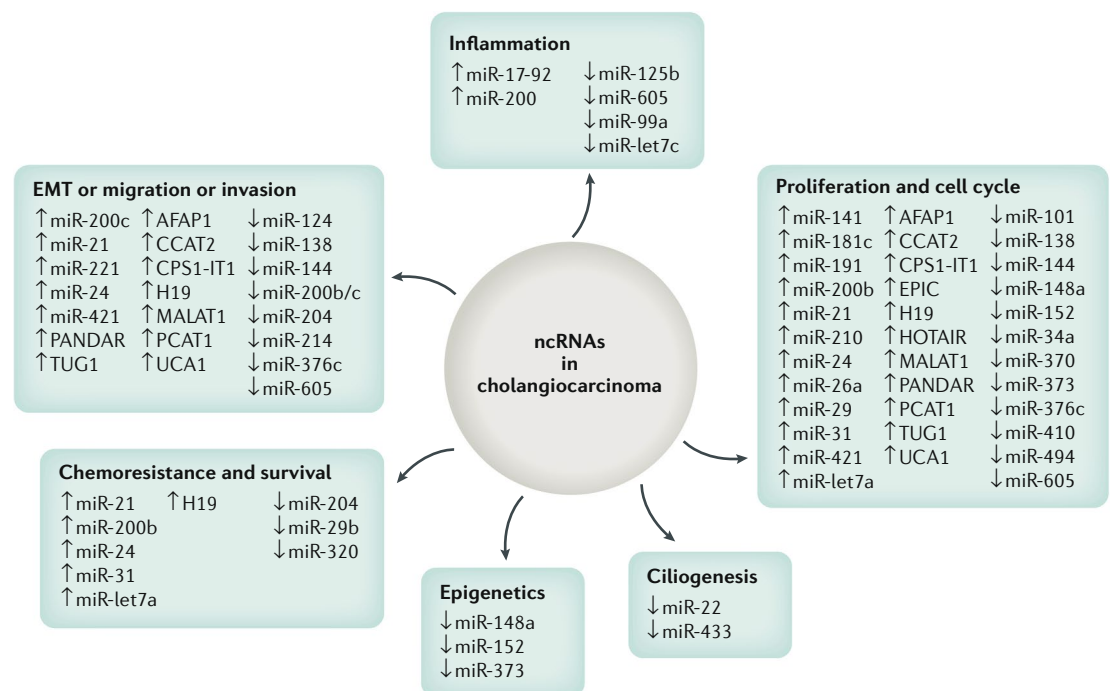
Inflammation

| | |
|---|---|
| ↑miR-17-92 | ↓miR-125b |
| ↑miR-200 | ↓miR-605 |
| | ↓miR-99a |
| | ↓miR-let7c |

EMT or migration or invasion

| | | |
|---|---|---|
| ↑miR-200c | ↑AFAP1 | ↓miR-124 |
| ↑miR-21 | ↑CCAT2 | ↓miR-138 |
| ↑miR-221 | ↑CPS1-IT1 | ↓miR-144 |
| ↑miR-24 | ↑H19 | ↓miR-200b/c |
| ↑miR-421 | ↑MALAT1 | ↓miR-204 |
| ↑PANDAR | ↑PCAT1 | ↓miR-214 |
| ↑TUG1 | ↑UCA1 | ↓miR-376c |
| | | ↓miR-605 |

Proliferation and cell cycle

| | | |
|---|---|---|
| ↑miR-141 | ↑AFAP1 | ↓miR-101 |
| ↑miR-181c | ↑CCAT2 | ↓miR-138 |
| ↑miR-191 | ↑CPS1-IT1 | ↓miR-144 |
| ↑miR-200b | ↑EPIC | ↓miR-148a |
| ↑miR-21 | ↑H19 | ↓miR-152 |
| ↑miR-210 | ↑HOTAIR | ↓miR-34a |
| ↑miR-24 | ↑MALAT1 | ↓miR-370 |
| ↑miR-26a | ↑PANDAR | ↓miR-373 |
| ↑miR-29 | ↑PCAT1 | ↓miR-376c |
| ↑miR-31 | ↑TUG1 | ↓miR-410 |
| ↑miR-421 | ↑UCA1 | ↓miR-494 |
| ↑miR-let7a | | ↓miR-605 |

ncRNAs in cholangiocarcinoma

Chemoresistance and survival

| | | |
|---|---|---|
| ↑miR-21 | ↑H19 | ↓miR-204 |
| ↑miR-200b | | ↓miR-29b |
| ↑miR-24 | | ↓miR-320 |
| ↑miR-31 | | |
| ↑miR-let7a | | |

Epigenetics
↓miR-148a
↓miR-152
↓miR-373

Ciliogenesis
↓miR-22
↓miR-433